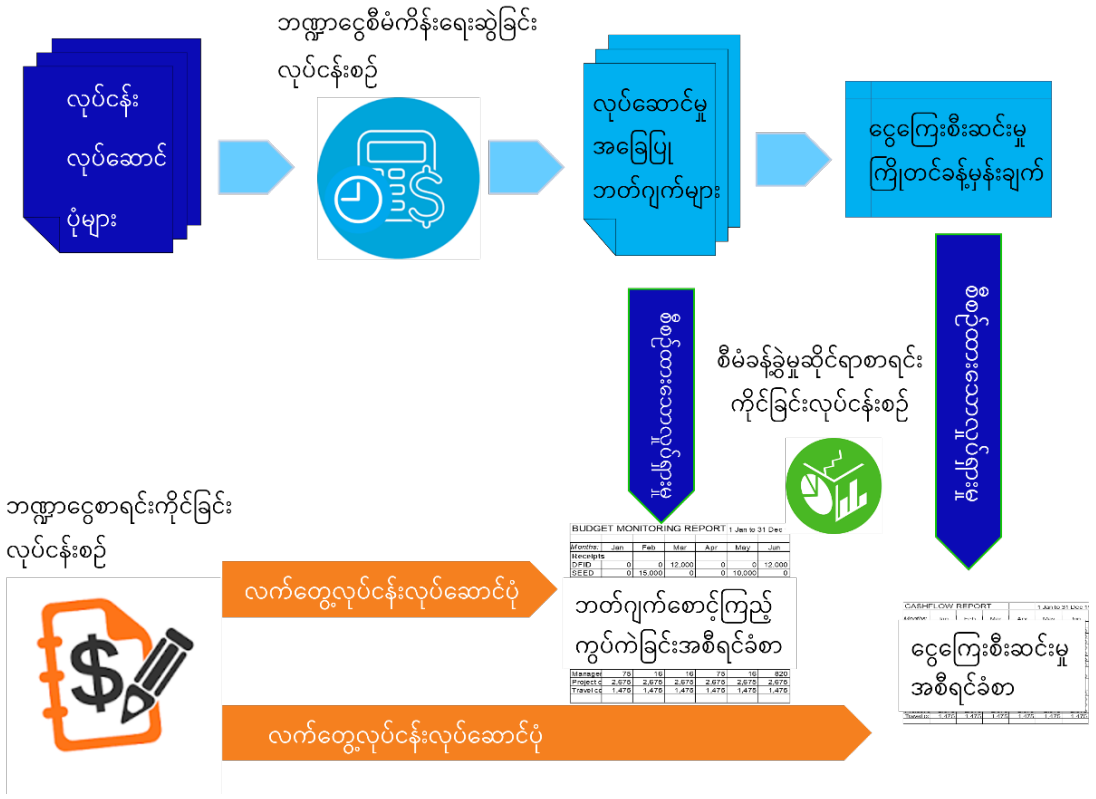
ဘဏ္ဍာငွေစီမံကိန်းရေးဆွဲခြင်း လုပ်ငန်းစဉ်

လုပ်ငန်း လုပ်ဆောင် ပုံများ

လုပ်ဆောင်မှု အခြေပြု ဘတ်ဂျက်များ

ငွေကြေးစီးဆင်းမှု ကြိုတင်ခန့်မှန်းချက်

အစီရင်ခံစာ

စီမံခန့်ခွဲမှုဆိုင်ရာစာရင်း ကိုင်ခြင်းလုပ်ငန်းစဉ်

အစီရင်ခံစာ

ဘဏ္ဍာငွေစာရင်းကိုင်ခြင်း လုပ်ငန်းစဉ်

လက်တွေ့လုပ်ငန်းလုပ်ဆောင်ပုံ

BUDGET MONITORING REPORT 1 Jan to 31 Dec

| Months | Jan | Feb | Mar | Apr | May | Jun |
|---|---|---|---|---|---|---|
| Receipts | | | | | | |
| DFID | 0 | 0 | 12,000 | 0 | 0 | 12,000 |
| SEED | 0 | 15,000 | 0 | 0 | 10,000 | 0 |

ဘတ်ဂျက်စောင့်ကြည့် ကွပ်ကဲခြင်းအစီရင်ခံစာ

| Manage | 75 | 16 | 16 | 75 | 16 | 820 |
|---|---|---|---|---|---|---|
| Project c | 2,575 | 2,575 | 2,575 | 2,575 | 2,575 | 2,575 |
| Travel co | 1,475 | 1,475 | 1,475 | 1,475 | 1,475 | 1,475 |

CASHFLOW REPORT 1 Jan to 31 Dec

ငွေကြေးစီးဆင်းမှု အစီရင်ခံစာ

Travel c 1,475 1,475 1,475 1,475 1,475 1,475

လက်တွေ့လုပ်ငန်းလုပ်ဆောင်ပုံ